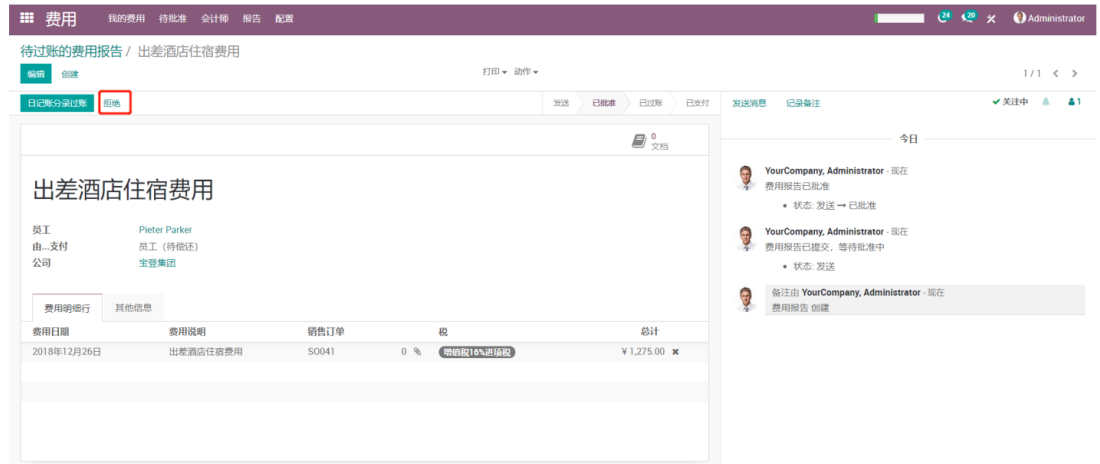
费用 我的费用 待批准 会计师 报告 配置

24 20 Administrator

待过账的费用报告 / 出差酒店住宿费用

编辑 创建

打印 ▾ 动作 ▾

1 / 1

日记账分录过账 拒绝

发送 已批准 已过账 已支付

发送消息 记录备注

✔ 关注中 1

0 文档

出差酒店住宿费用

员工 Pieter Parker
由...支付 员工（待偿还）
公司 宝登集团

费用明细行 其他信息

| 费用日期 | 费用说明 | 销售订单 | | 税 | 总计 |
|---|---|---|---|---|---|
| 2018年12月26日 | 出差酒店住宿费用 | SO041 | 0 | 增值税16%进项税 | ¥ 1,275.00 |

今日

YourCompany, Administrator - 现在
费用报告已批准
• 状态: 发送 → 已批准

YourCompany, Administrator - 现在
费用报告已提交，等待批准中
• 状态: 发送

备注由 YourCompany, Administrator - 现在
费用报告 创建